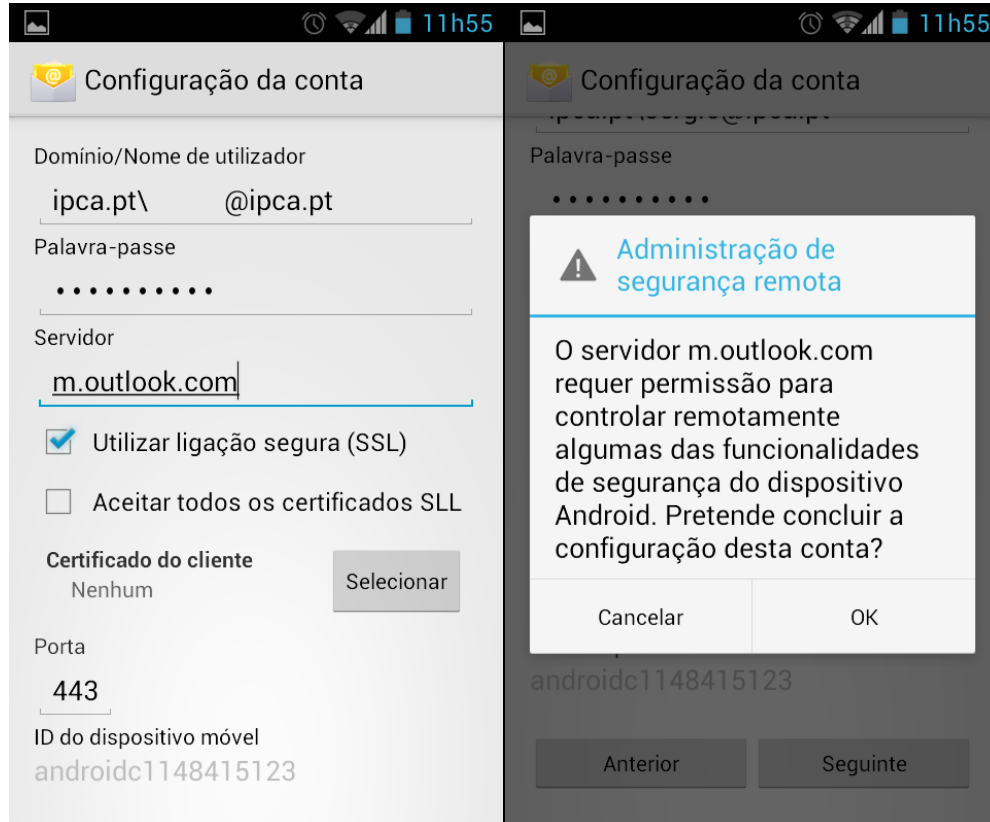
11h55

Configuração da conta

Domínio/Nome de utilizador

ipca.pt\ @ipca.pt

Palavra-passe

••••••••••

Servidor

m.outlook.com

Utilizar ligação segura (SSL)

Aceitar todos os certificados SLL

Certificado do cliente
Nenhum

Selecionar

Porta

443

ID do dispositivo móvel

androidc1148415123

11h55

Configuração da conta

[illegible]

Palavra-passe

••••••••••

Administração de segurança remota

O servidor m.outlook.com requer permissão para controlar remotamente algumas das funcionalidades de segurança do dispositivo Android. Pretende concluir a configuração desta conta?

Cancelar

OK

androidc1148415123

Anterior

Seguinte